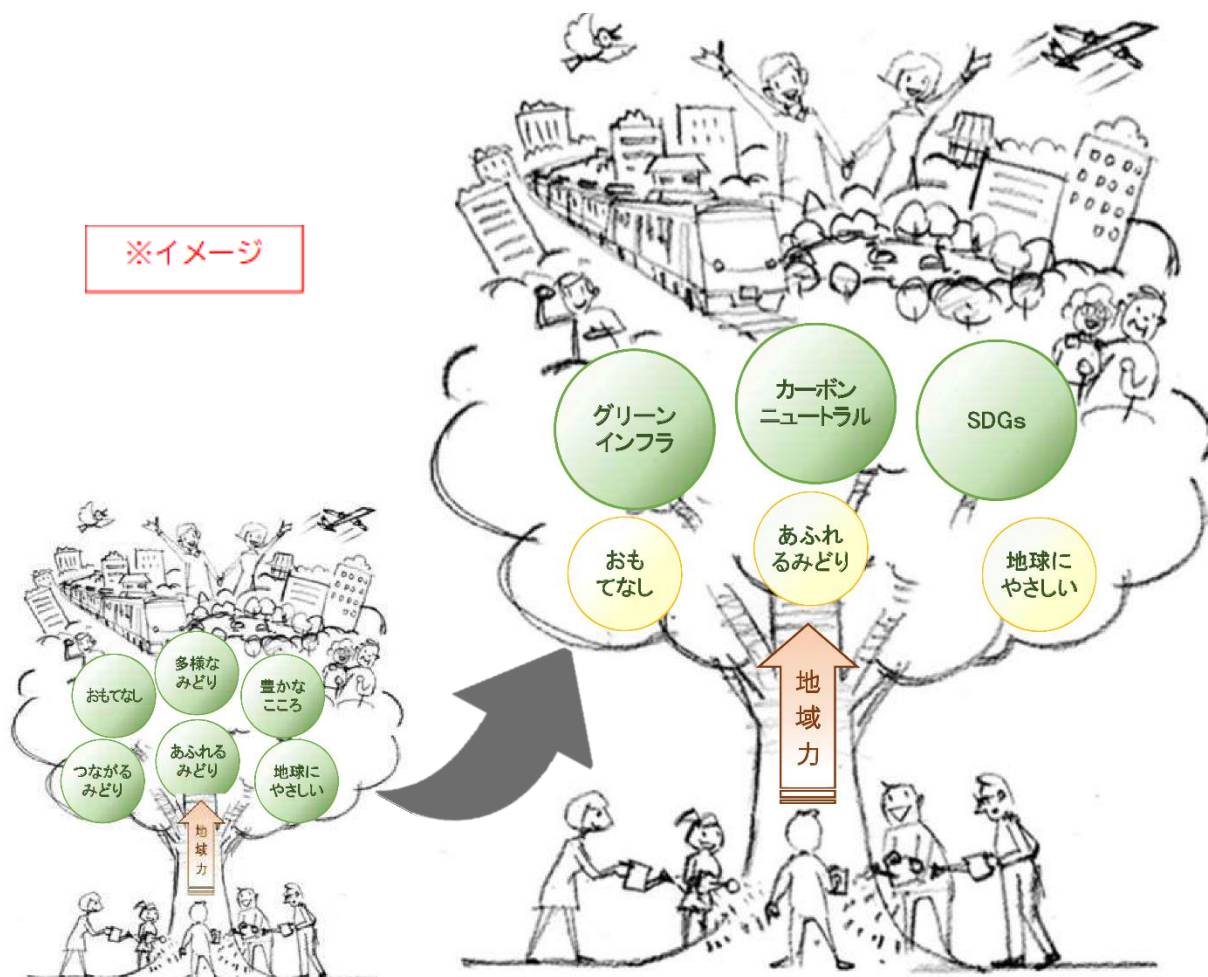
※イメージ

おもてなし

多様なみどり

豊かなこころ

つながるみどり

あふれるみどり

地球にやさしい

地域力

グリーンインフラ

カーボンニュートラル

SDGs

おもてなし

あふれるみどり

地球にやさしい

地域力